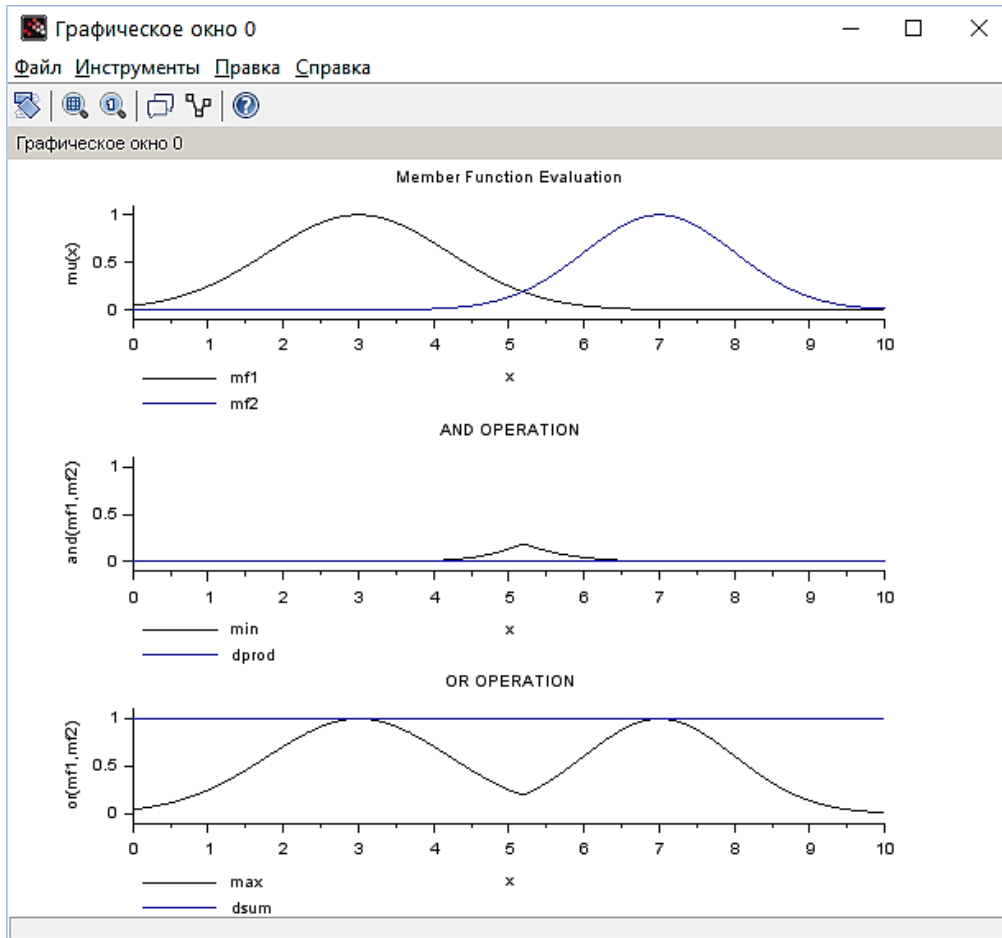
Графическое окно 0

Файл Инструменты Правка Справка

Графическое окно 0

Member Function Evaluation

mu(x)

1
0.5
0

0 1 2 3 4 5 6 7 8 9 10

x

mf1
mf2

AND OPERATION

and(mf1,mf2)

1
0.5
0

0 1 2 3 4 5 6 7 8 9 10

x

min
dprod

OR OPERATION

or(mf1,mf2)

1
0.5
0

0 1 2 3 4 5 6 7 8 9 10

x

max
dsum